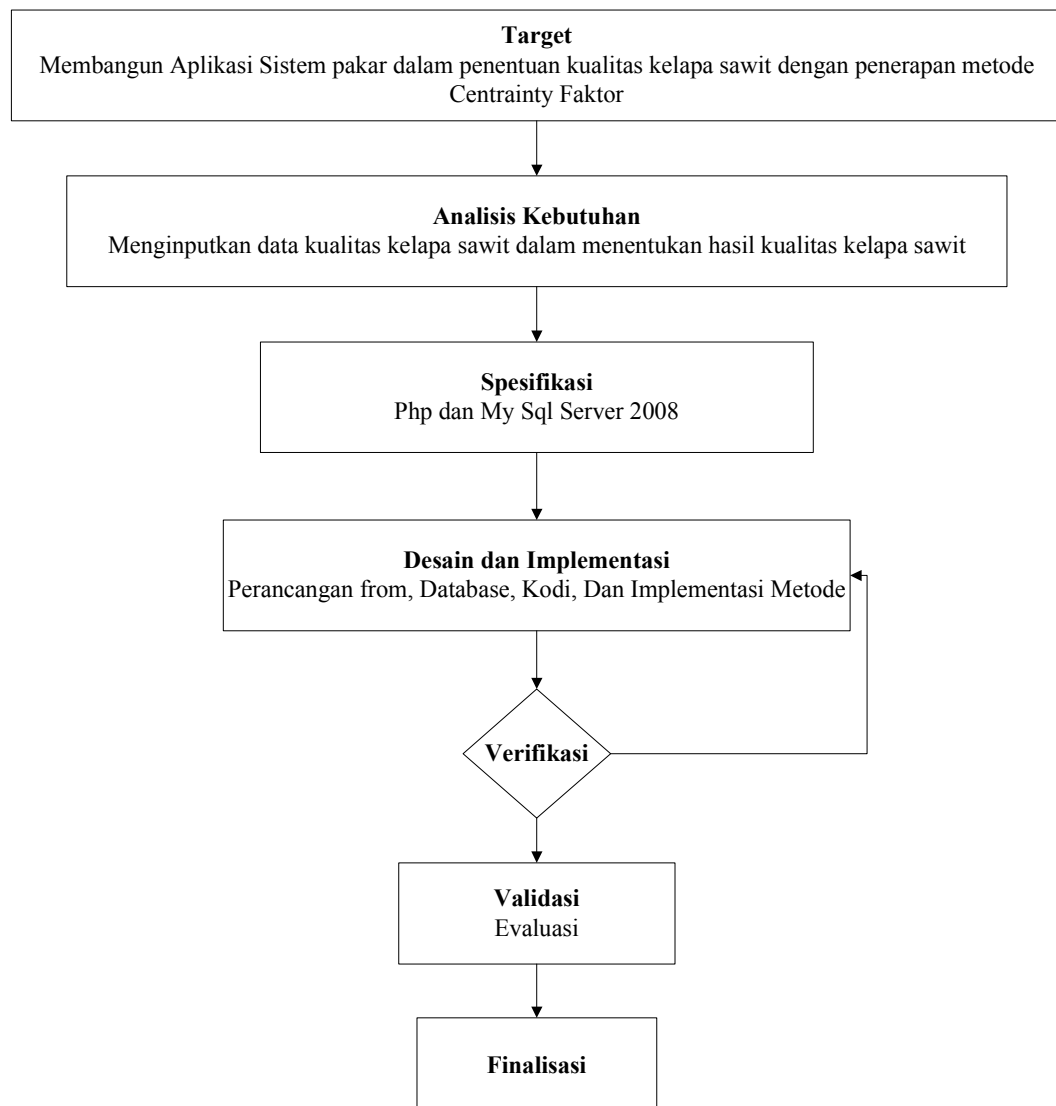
Target
Membangun Aplikasi Sistem pakar dalam penentuan kualitas kelapa sawit dengan penerapan metode Centrainty Faktor

Analisis Kebutuhan
Menginputkan data kualitas kelapa sawit dalam menentukan hasil kualitas kelapa sawit

Spesifikasi
Php dan My Sql Server 2008

Desain dan Implementasi
Perancangan from, Database, Kodi, Dan Implementasi Metode

Verifikasi

Validasi
Evaluasi

Finalisasi